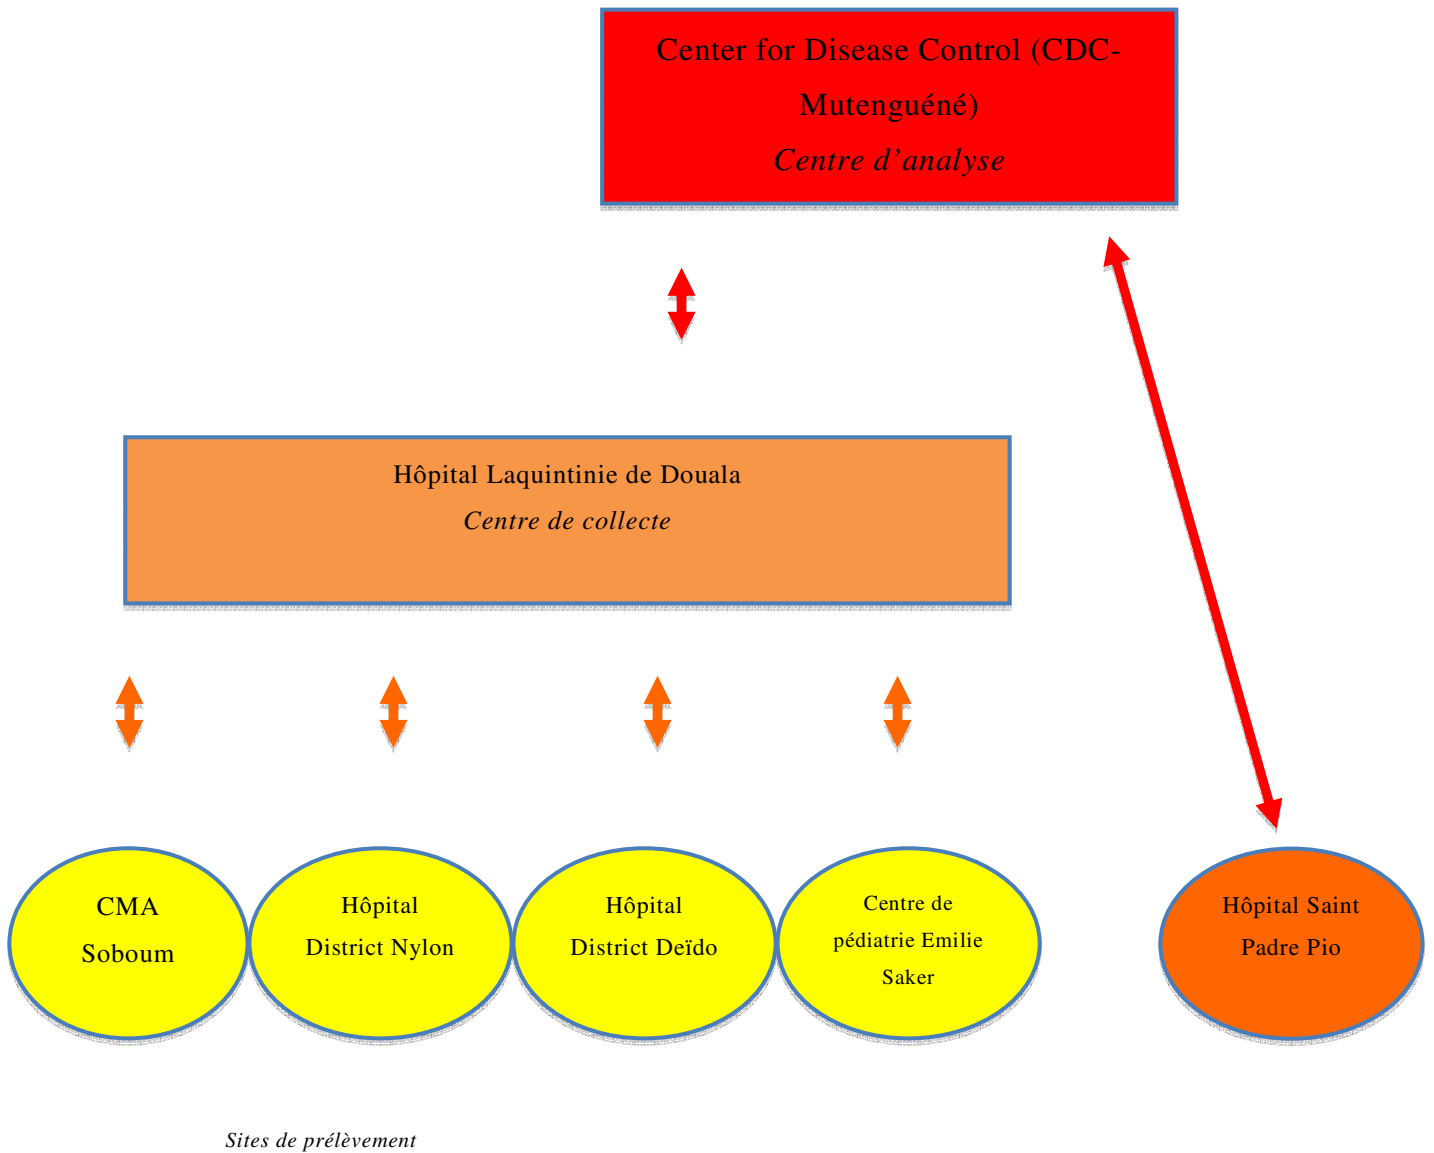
Center for Disease Control (CDC-Mutenguéné)
*Centre d'analyse*

Hôpital Laquintinie de Douala
*Centre de collecte*

CMA Soboum

Hôpital District Nylon

Hôpital District Deïdo

Centre de pédiatrie Emilie Saker

Hôpital Saint Padre Pio

*Sites de prélèvement*